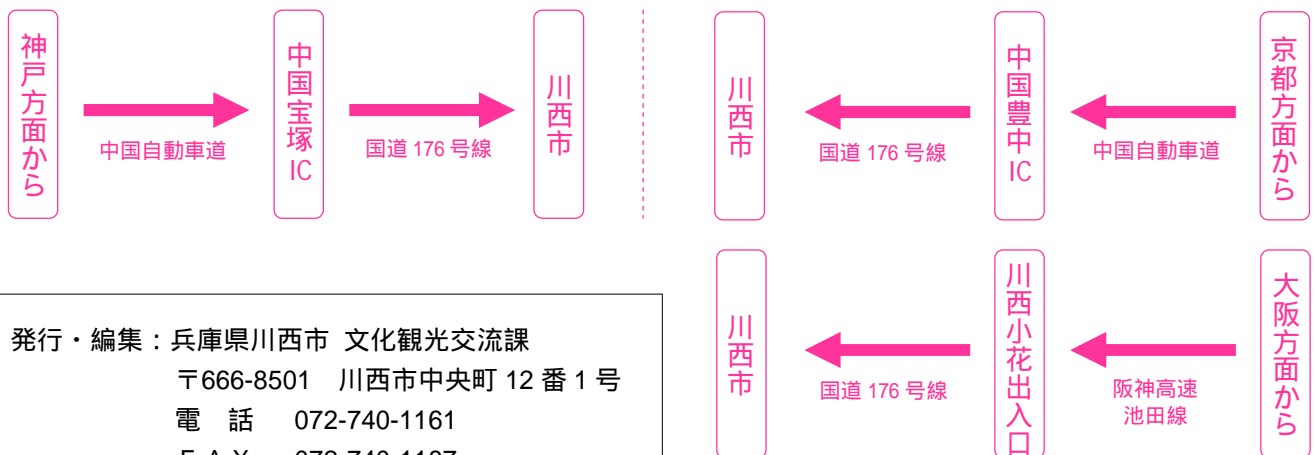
神戸方面から

中国自動車道

中国宝塚IC

国道 176 号線

川西市

京都方面から

中国自動車道

中国豊中IC

国道 176 号線

川西市

大阪方面から

阪神高速池田線

川西小花出入口

国道 176 号線

川西市

発行・編集：兵庫県川西市　文化観光交流課
〒666-8501　川西市中央町 12 番 1 号
電　話　072-740-1161
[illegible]